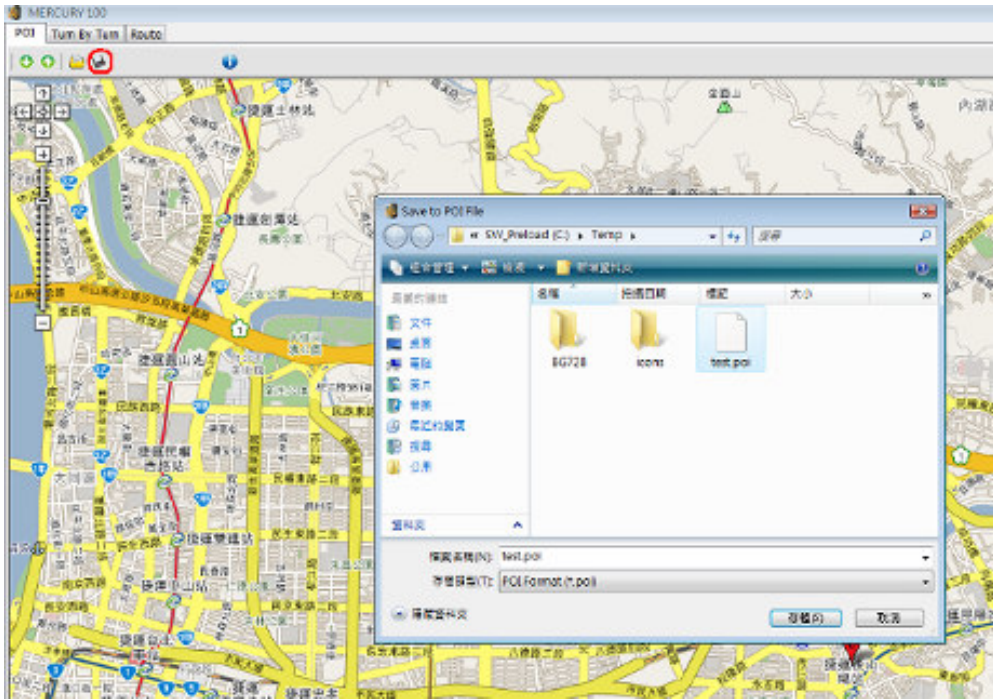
MERCURY 100

POI
Turn By Turn
Route

Save to POI File

« SW_Preload (C:) ▸ Temp ▸

搜尋

組合管理 ▾
檢視 ▾
新增資料夾

最愛的連結
文件
桌面
電腦
圖片
音樂
最近的變更
搜尋
公用

資料夾

名稱
拍攝日期
標記
大小

BG728
icons
test.poi

檔案名稱(N): test.poi
存檔類型(T): POI Format (*.poi)

隱藏資料夾

存檔(S)
取消

捷運士林站
捷運劍潭站
捷運圓山站
捷運民權西路站
捷運雙連站
捷運中山站
捷運台北車站
大同區
民權東路
民生東路
南京東路
長安東路
市民大道
內湖